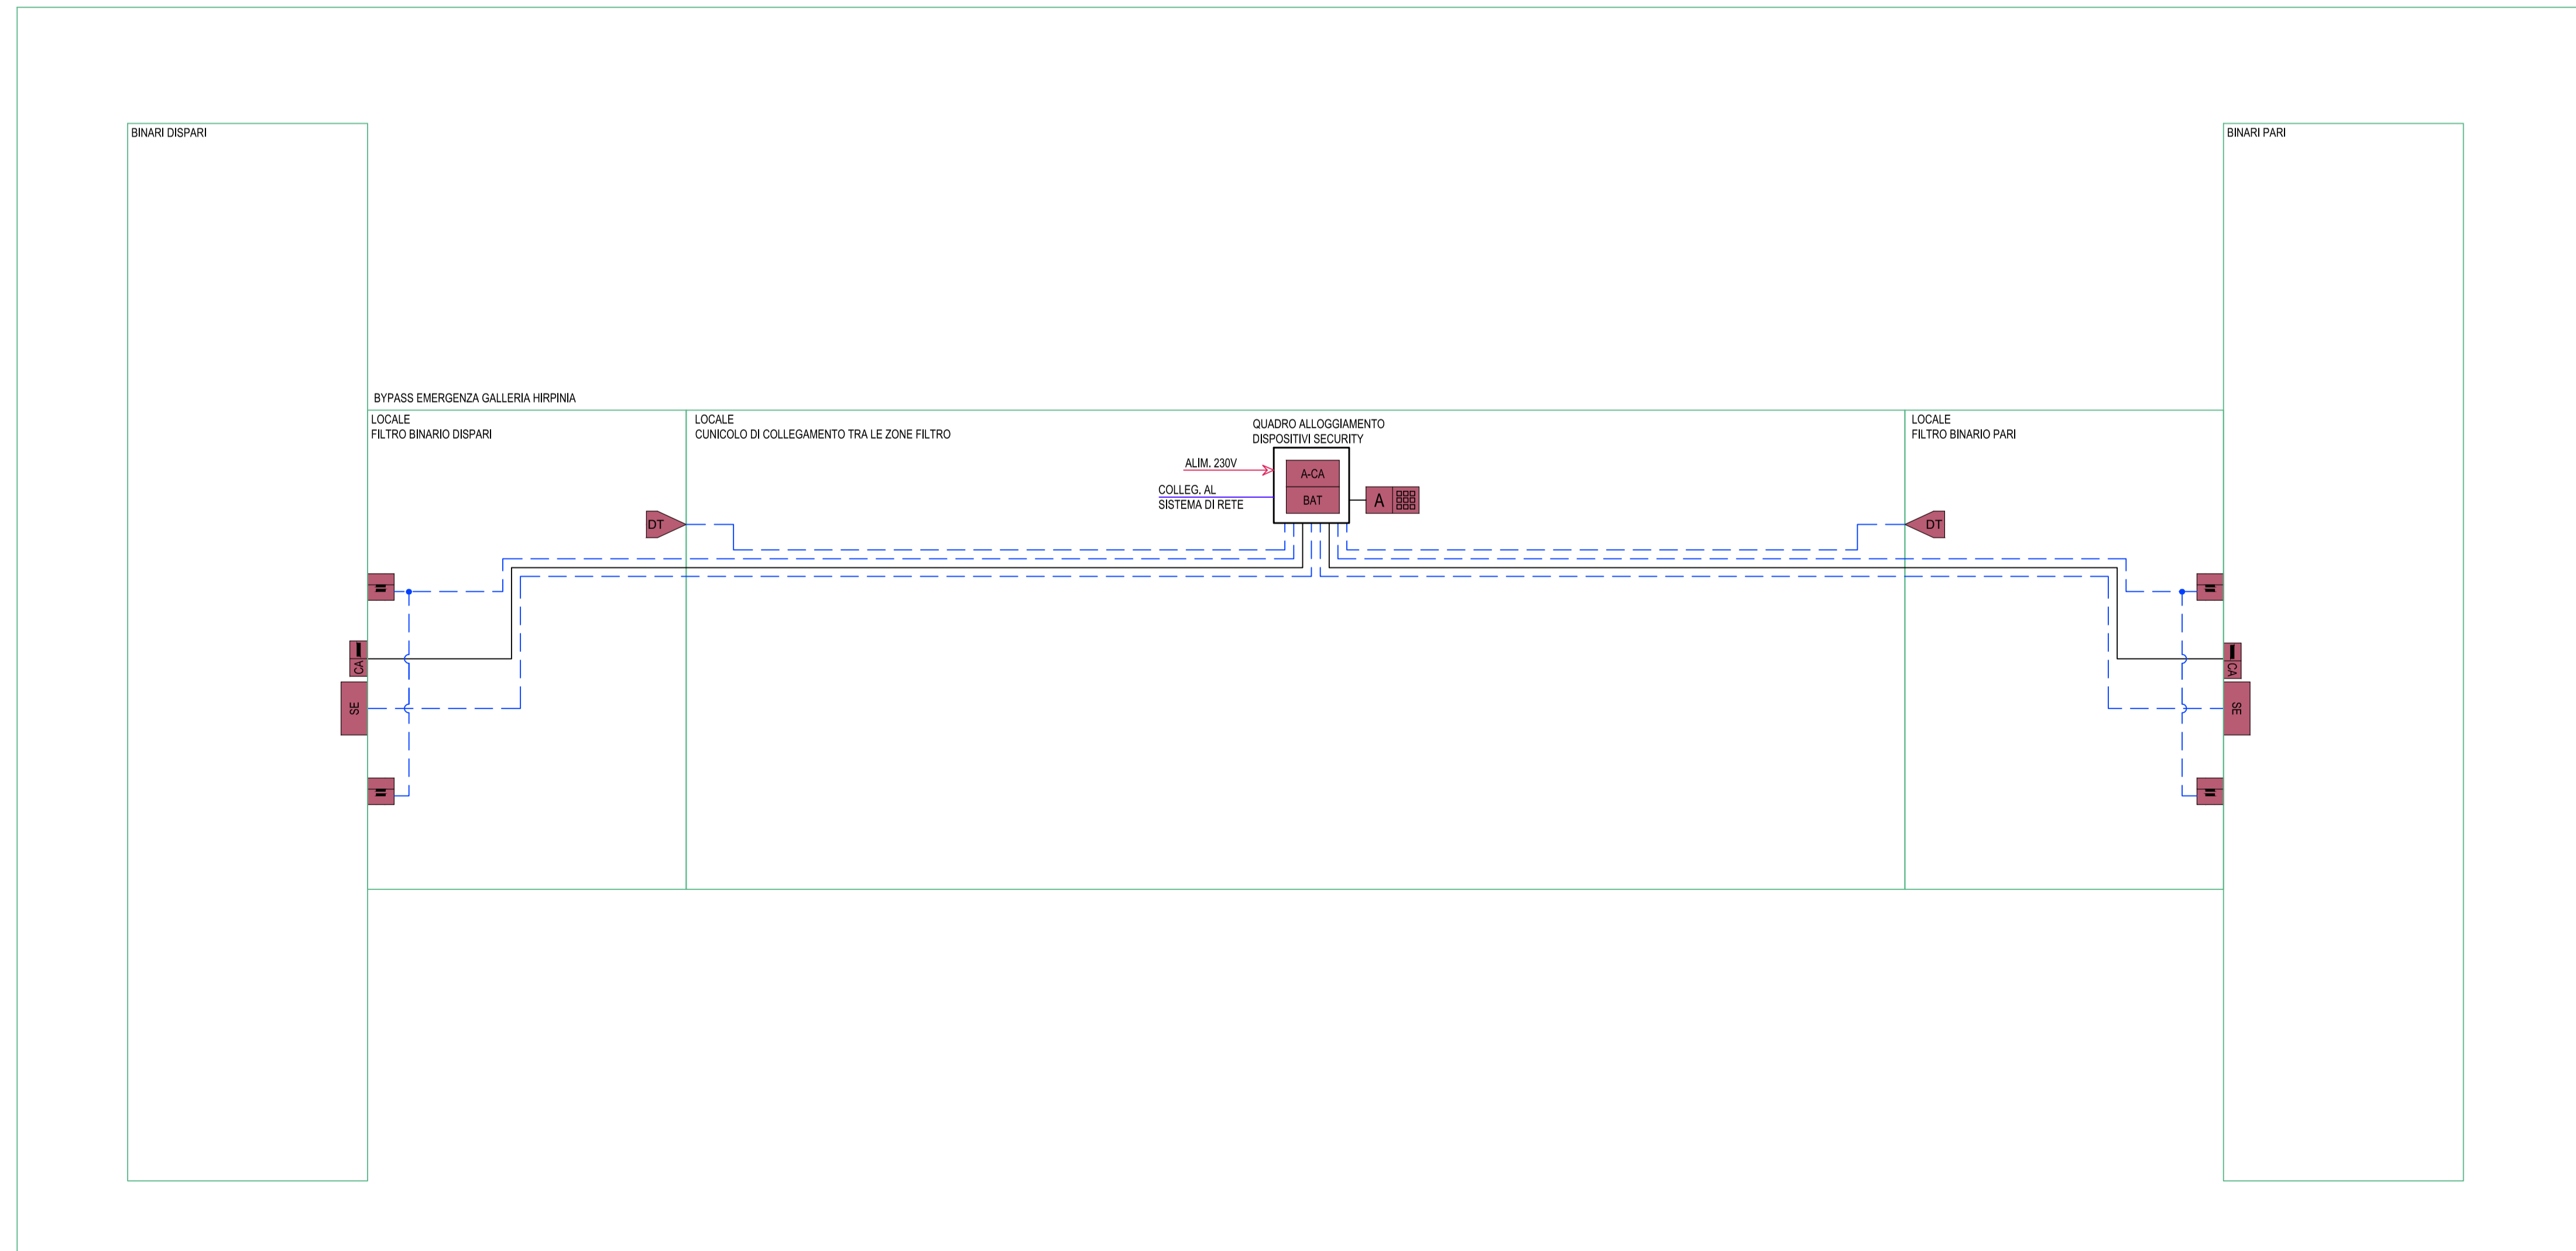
BINARI DISPARI

BINARI PARI

BYPASS EMERGENZA GALLERIA HIRPINIA

LOCALE
FILTRO BINARIO DISPARI

LOCALE
CUNICOLO DI COLLEGAMENTO TRA LE ZONE FILTRO

QUADRO ALLOGGIAMENTO
DISPOSITIVI SECURITY

LOCALE
FILTRO BINARIO PARI

ALIM. 230V

COLLEG. AL
SISTEMA DI RETE

A-CA

BAT

A

DT

DT

CA

SE

CA

SE